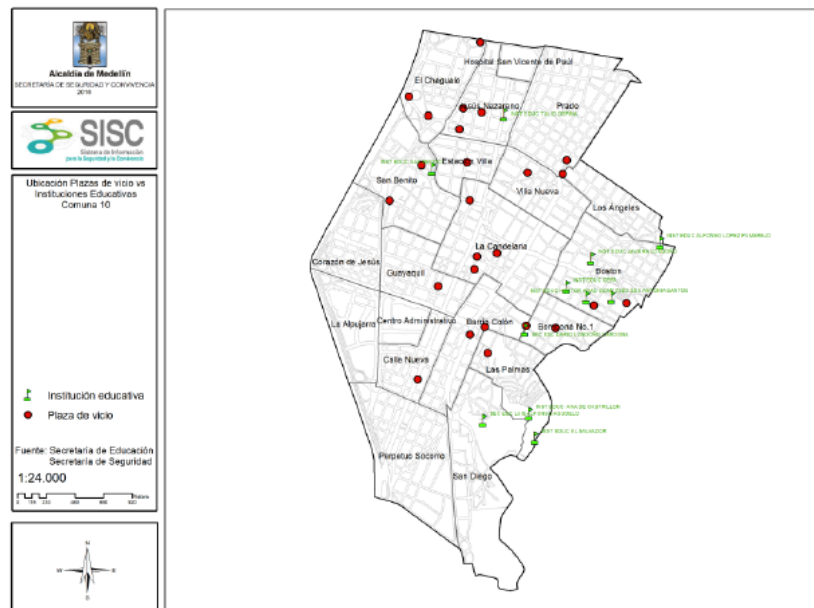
Alcaldía de Medellín
SECRETARÍA DE SEGURIDAD Y CONVIVENCIA
2016

SISC
Sistema de Información para la Seguridad y la Convivencia

Ubicación Plazas de vicio vs Instituciones Educativas Comuna 10

Institución educativa
Plaza de vicio

Fuente: Secretaría de Educación Secretaría de Seguridad

1:24.000

0 150 300 600 900 1200 Metros

N
W E
S

Hospital San Vicente de Paúl
El Chagualo
Jesús Nazareno
Prado
Estación Villa
San Benito
Villa Nueva
Los Ángeles
La Candelaria
Corazón de Jesús
Guayaquil
Boston
La Alpujarra
Centro Administrativo
Barrio Colón
Barrio Colón No.1
Calle Nueva
Las Palmas
Perpetuo Socorro
San Diego

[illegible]
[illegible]
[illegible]
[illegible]
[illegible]
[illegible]
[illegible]
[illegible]
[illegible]
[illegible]